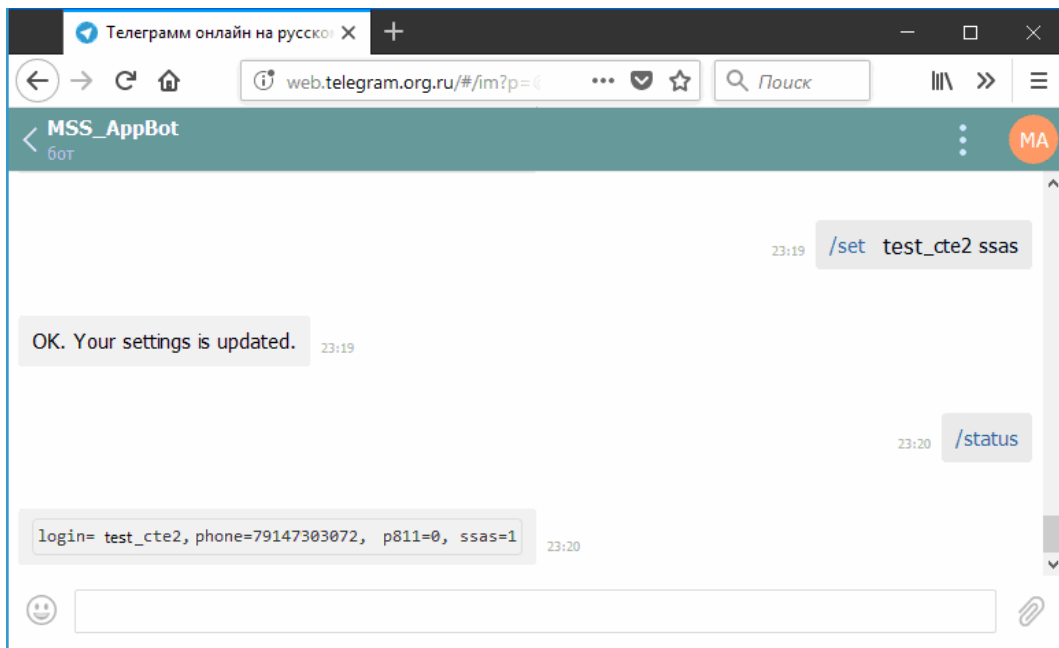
Телеграмм онлайн на русско

web.telegram.org.ru/#/im?p=

Поиск

MSS_AppBot
бот

MA

23:19 /set test_cte2 ssas

OK. Your settings is updated. 23:19

23:20 /status

login= test_cte2, phone=79147303072, p811=0, ssas=1 23:20